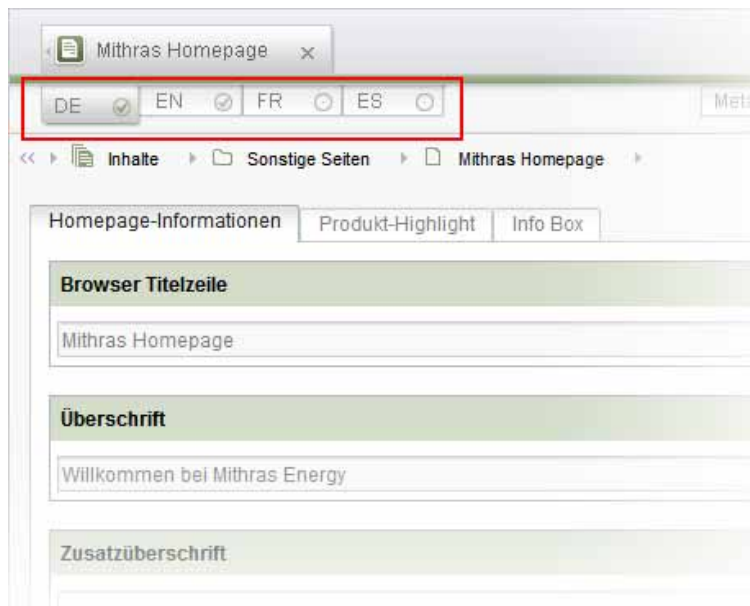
Mithras Homepage ×

DE EN FR ES

Met

Inhalte Sonstige Seiten Mithras Homepage

Homepage-Informationen Produkt-Highlight Info Box

Browser Titelzeile

Mithras Homepage

Überschrift

Willkommen bei Mithras Energy

Zusatzüberschrift